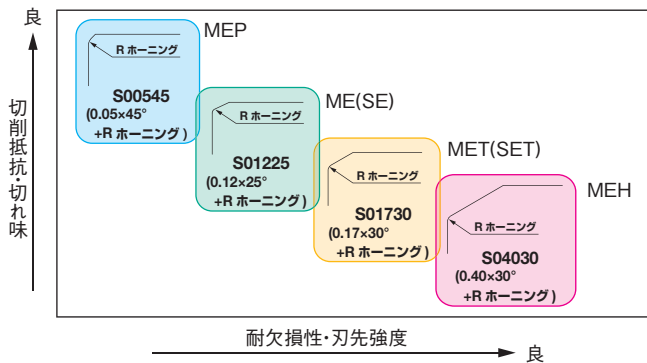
良

切削抵抗・切れ味

MEP

R ホーニング

S00545
(0.05×45°
+R ホーニング )

ME(SE)

R ホーニング

S01225
(0.12×25°
+R ホーニング )

MET(SET)

R ホーニング

S01730
(0.17×30°
+R ホーニング )

MEH

R ホーニング

S04030
(0.40×30°
+R ホーニング )

耐欠損性・刃先強度

良